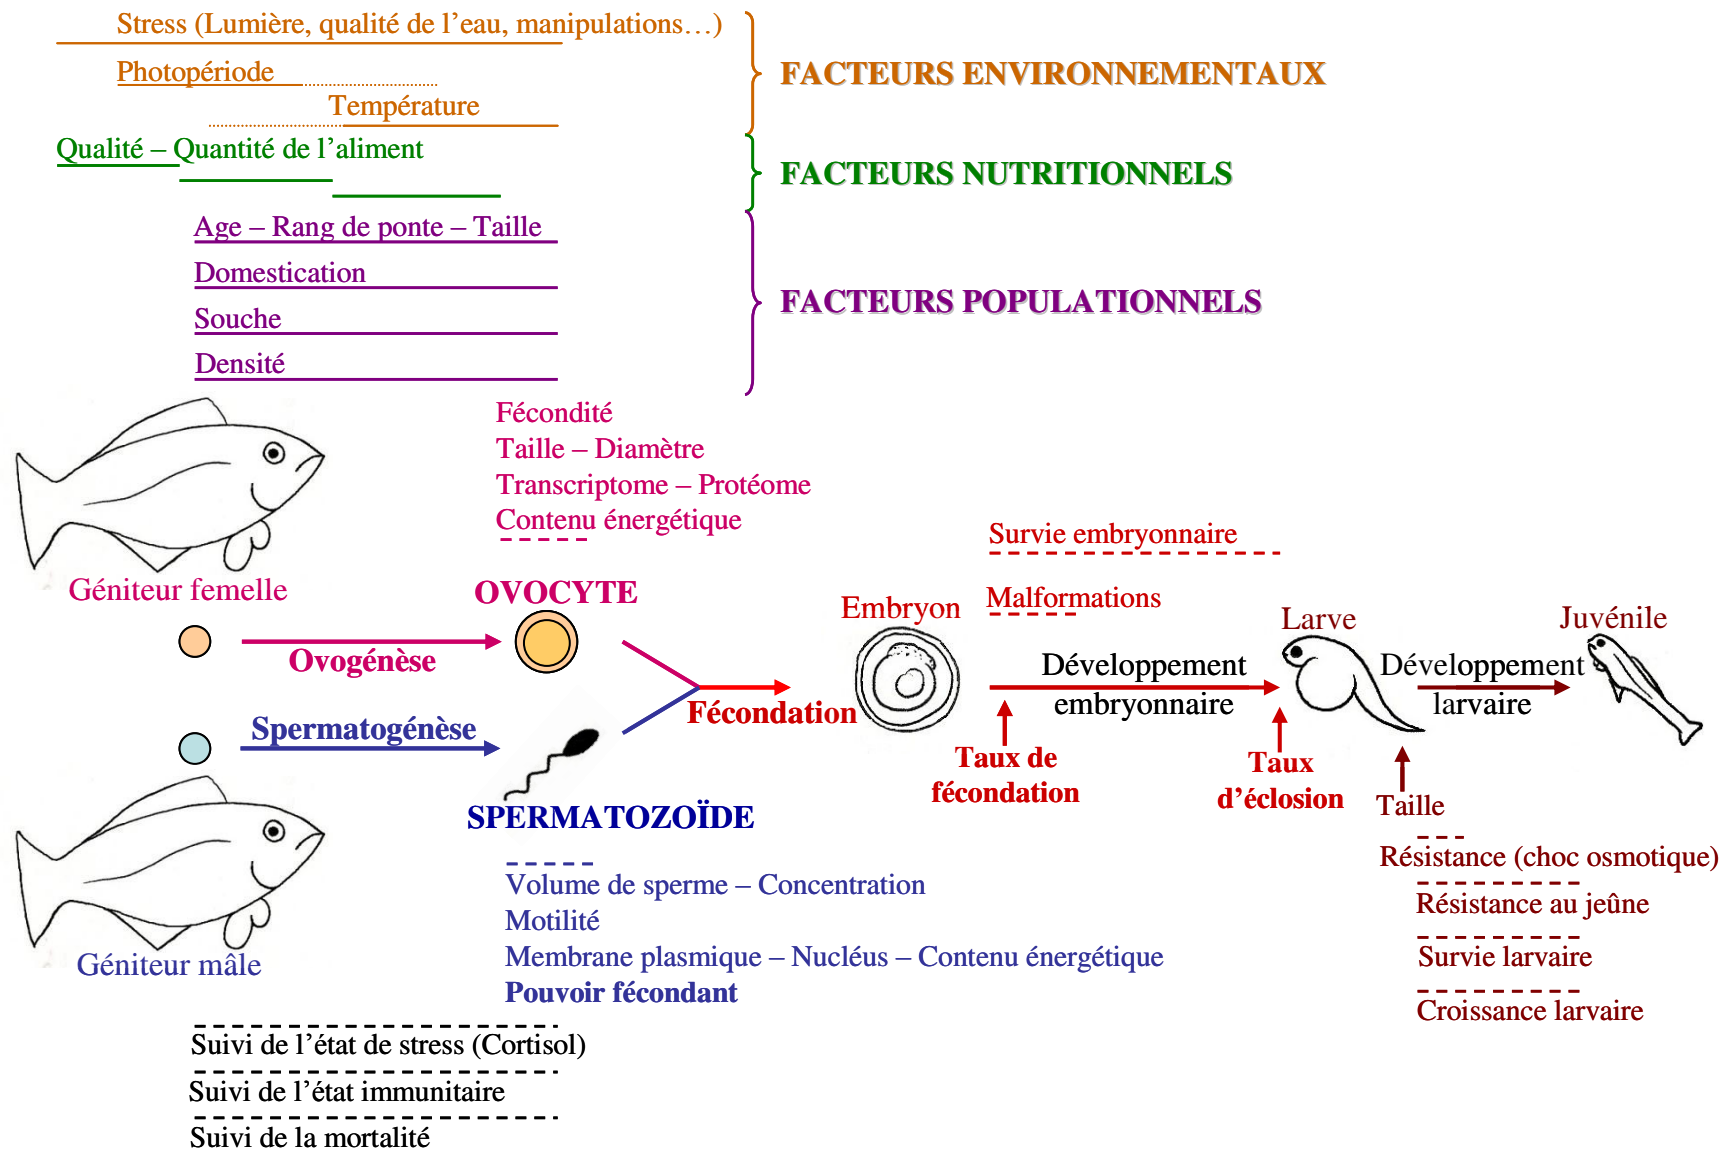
Stress (Lumière, qualité de l'eau, manipulations…)
Photopériode
Température
Qualité – Quantité de l'aliment

FACTEURS ENVIRONNEMENTAUX
FACTEURS NUTRITIONNELS

Age – Rang de ponte – Taille
Domestication
Souche
Densité

FACTEURS POPULATIONNELS

Fécondité
Taille – Diamètre
Transcriptome – Protéome
Contenu énergétique

Géniteur femelle
OVOCYTE
Ovogénèse
Spermatogénèse
SPERMATOZOÏDE
Géniteur mâle

Fécondation
Embryon
Survie embryonnaire
Malformations
Développement embryonnaire
Taux de fécondation
Larve
Taux d'éclosion
Développement larvaire
Juvénile
Taille
Résistance (choc osmotique)
Résistance au jeûne
Survie larvaire
Croissance larvaire

Volume de sperme – Concentration
Motilité
Membrane plasmique – Nucléus – Contenu énergétique
Pouvoir fécondant

Suivi de l'état de stress (Cortisol)
Suivi de l'état immunitaire
Suivi de la mortalité